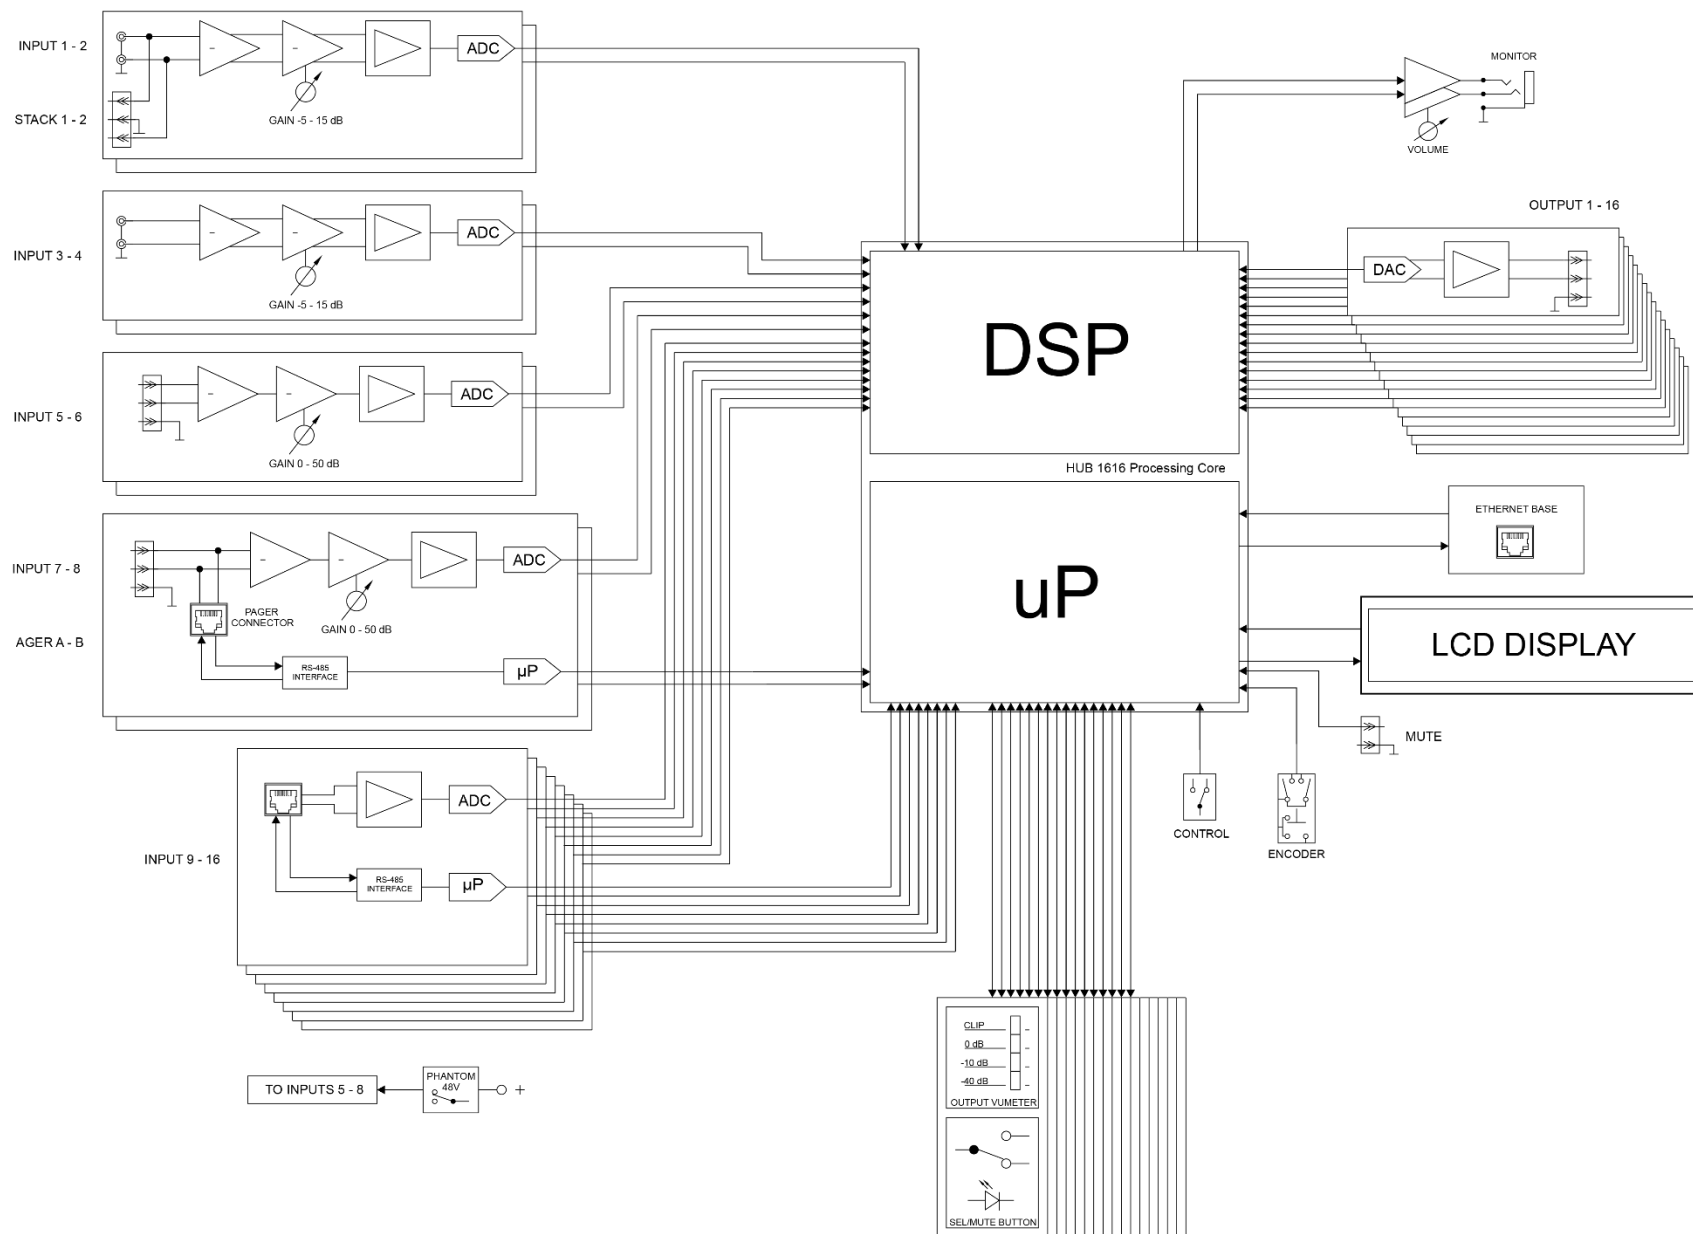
INPUT 1 - 2

STACK 1 - 2

- - ADC

GAIN -5 - 15 dB

MONITOR

VOLUME

INPUT 3 - 4

- - ADC

GAIN -5 - 15 dB

OUTPUT 1 - 16

DAC

DSP

INPUT 5 - 6

- - ADC

GAIN 0 - 50 dB

HUB 1616 Processing Core

ETHERNET BASE

INPUT 7 - 8

- - ADC

PAGER CONNECTOR

GAIN 0 - 50 dB

uP

AGER A - B

RS-485 INTERFACE

μP

LCD DISPLAY

MUTE

ADC

INPUT 9 - 16

RS-485 INTERFACE

μP

CONTROL

ENCODER

CLIP

0 dB

-10 dB

-40 dB

OUTPUT VUMETER

TO INPUTS 5 - 8

PHANTOM 48V

+

SEL/MUTE BUTTON